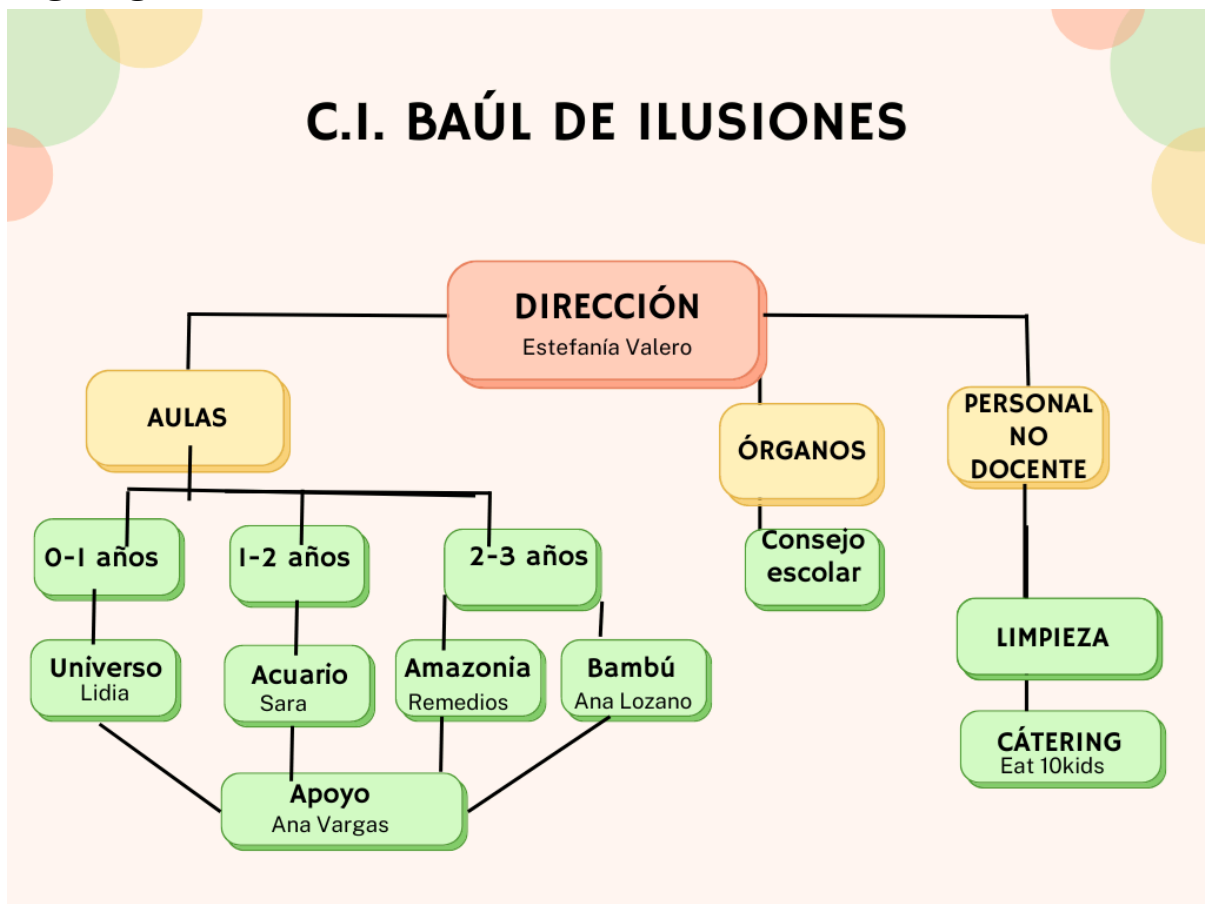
C.I. BAÚL DE ILUSIONES

DIRECCIÓN
Estefanía Valero

AULAS

ÓRGANOS

PERSONAL NO DOCENTE

0-1 años

1-2 años

2-3 años

Consejo escolar

Universo
Lidia

Acuario
Sara

Amazonia
Remedios

Bambú
Ana Lozano

LIMPIEZA

CÁTERING
Eat 10kids

Apoyo
Ana Vargas